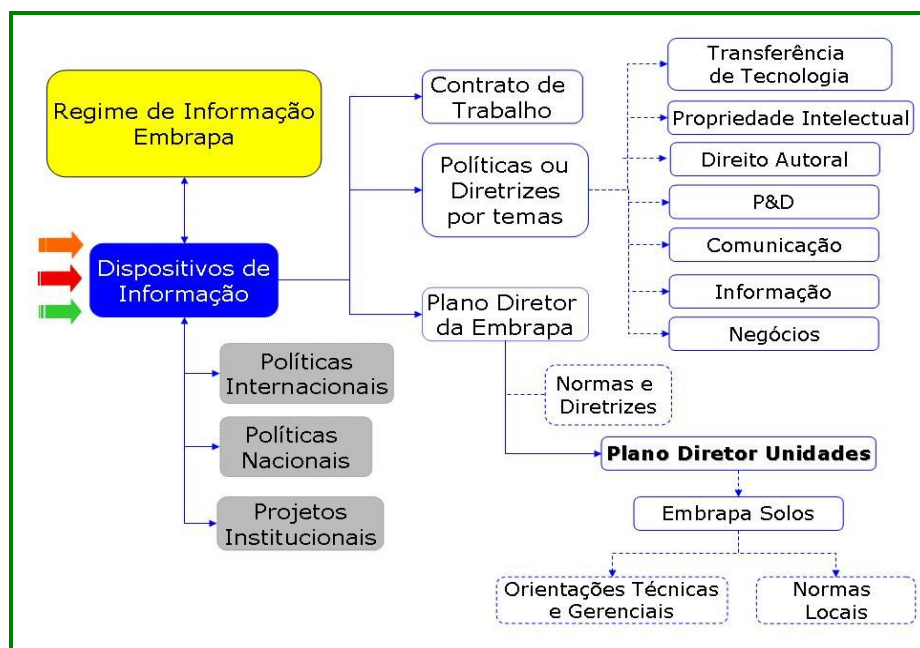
Regime de Informação Embrapa

Dispositivos de Informação

Políticas Internacionais

Políticas Nacionais

Projetos Institucionais

Contrato de Trabalho

Políticas ou Diretrizes por temas

Plano Diretor da Embrapa

Transferência de Tecnologia

Propriedade Intelectual

Direito Autoral

P&D

Comunicação

Informação

Negócios

Normas e Diretrizes

**Plano Diretor Unidades**

Embrapa Solos

Orientações Técnicas e Gerenciais

Normas Locais